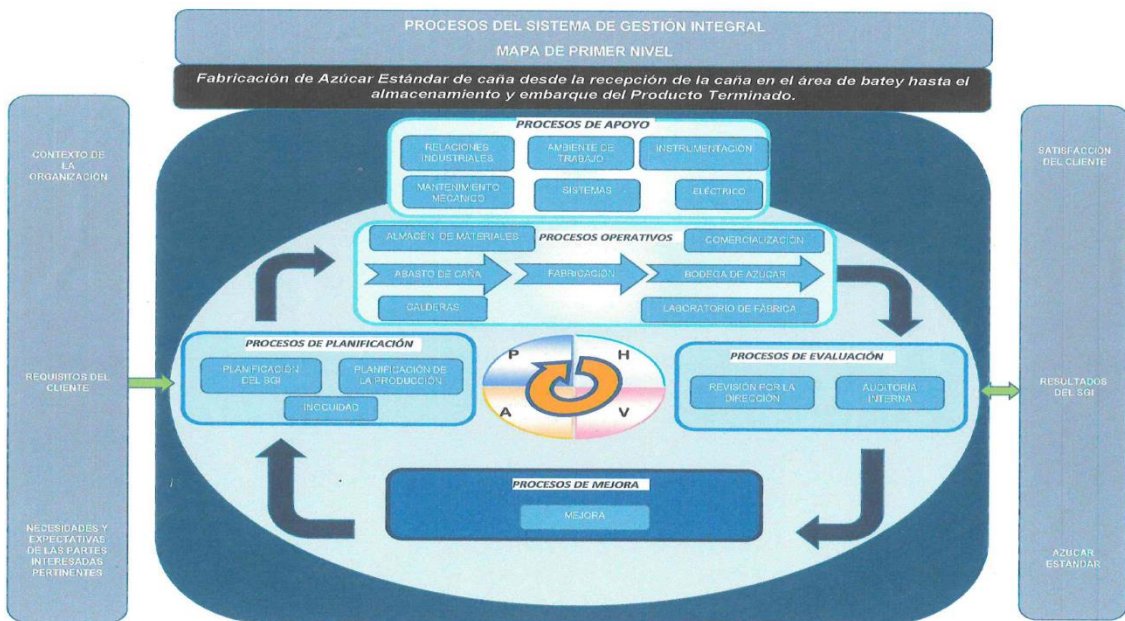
PROCESOS DEL SISTEMA DE GESTIÓN INTEGRAL
MAPA DE PRIMER NIVEL

Fabricación de Azúcar Estándar de caña desde la recepción de la caña en el área de batey hasta el almacenamiento y embarque del Producto Terminado.

CONTEXTO DE LA ORGANIZACIÓN

REQUISITOS DEL CLIENTE

NECESIDADES Y EXPECTATIVAS DE LAS PARTES INTERESADAS PERTINENTES

PROCESOS DE APOYO

RELACIONES INDUSTRIALES

AMBIENTE DE TRABAJO

INSTRUMENTACIÓN

MANTENIMIENTO MECÁNICO

SISTEMAS

ELÉCTRICO

ALMACÉN DE MATERIALES

PROCESOS OPERATIVOS

COMERCIALIZACIÓN

ABASTO DE CAÑA

FABRICACIÓN

BODEGA DE AZÚCAR

CALDERAS

LABORATORIO DE FÁBRICA

PROCESOS DE PLANIFICACIÓN

PLANIFICACIÓN DEL SGI

PLANIFICACIÓN DE LA PRODUCCIÓN

INOCUIDAD

P
H
A
V

PROCESOS DE EVALUACIÓN

REVISIÓN POR LA DIRECCIÓN

AUDITORÍA INTERNA

PROCESOS DE MEJORA

MEJORA

SATISFACCIÓN DEL CLIENTE

RESULTADOS DEL SGI

AZÚCAR ESTÁNDAR